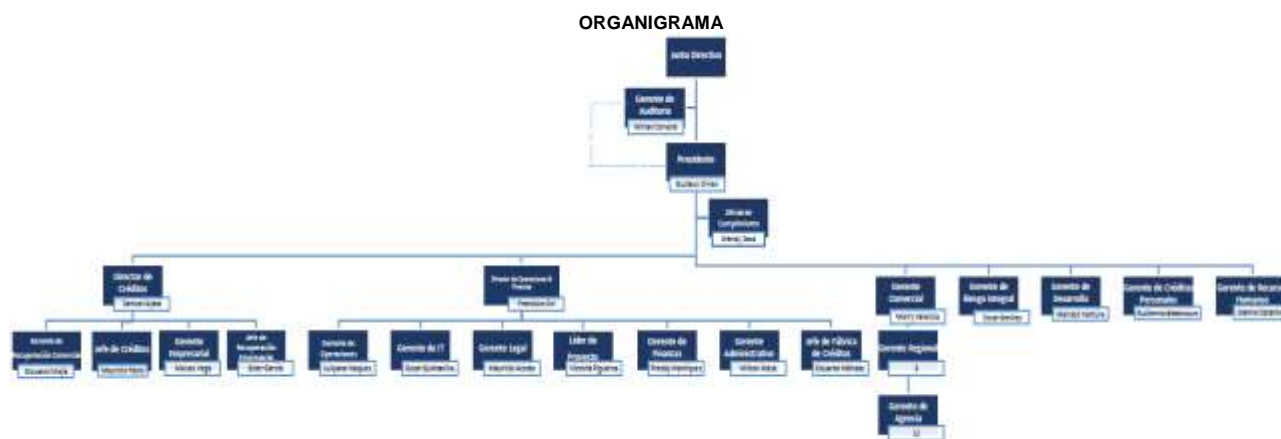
ORGANIGRAMA

Junta Directiva

Gerente de Auditoría

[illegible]

Presidente

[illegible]

Oficial de Cumplimiento

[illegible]

Director de Créditos

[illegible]

Director de Operaciones & Finanzas

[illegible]

Gerente Comercial

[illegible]

Gerente de Riesgo Integral

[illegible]

Gerente de Desarrollo

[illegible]

Gerente de Créditos Personales

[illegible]

Gerente de Recursos Humanos

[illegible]

Gerente de Recuperación Comercial

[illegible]

Jefe de Créditos

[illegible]

Gerente Empresarial

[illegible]

Jefe de Recuperación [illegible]

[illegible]

Gerente de Operaciones

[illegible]

Gerente de IT

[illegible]

Gerente Legal

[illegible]

Líder de Proyecto

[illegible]

Gerente de Finanzas

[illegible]

Gerente Administrativo

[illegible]

Jefe de Fábrica de Créditos

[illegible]

Gerente Regional

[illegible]

Gerente de Agencia

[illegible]